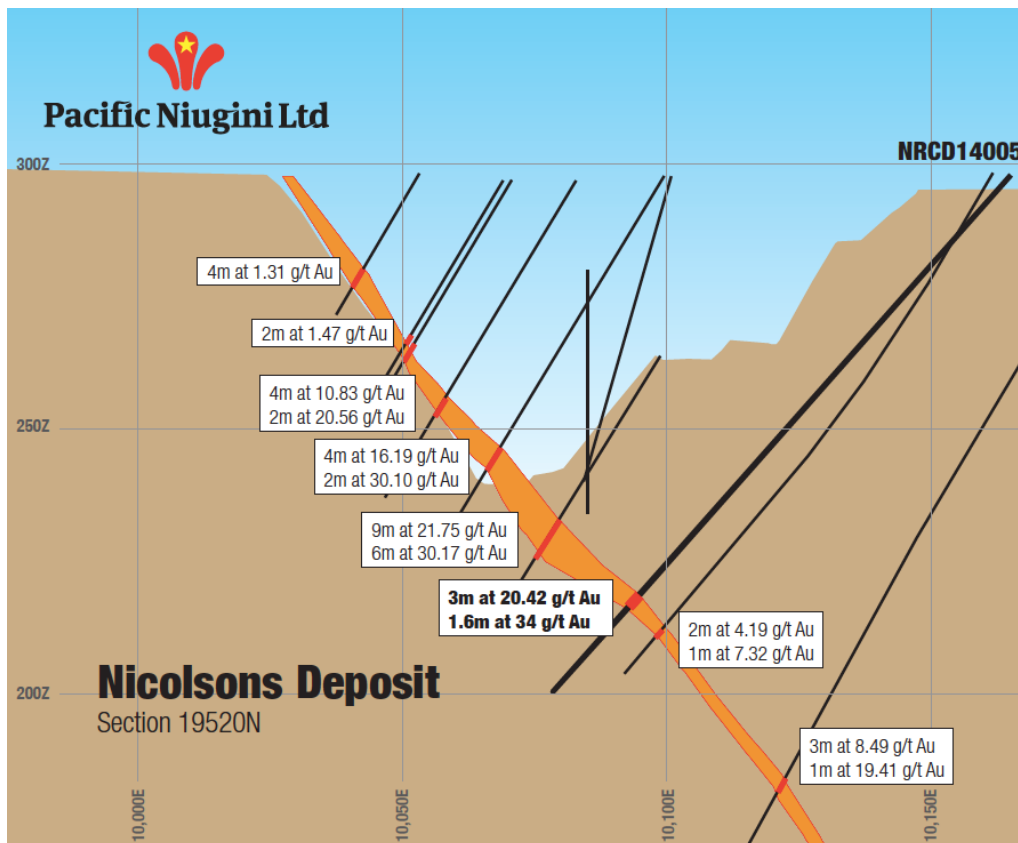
Pacific Niugini Ltd

NRCD14005

300Z

4m at 1.31 g/t Au

2m at 1.47 g/t Au

4m at 10.83 g/t Au
2m at 20.56 g/t Au

250Z

4m at 16.19 g/t Au
2m at 30.10 g/t Au

9m at 21.75 g/t Au
6m at 30.17 g/t Au

3m at 20.42 g/t Au
1.6m at 34 g/t Au

2m at 4.19 g/t Au
1m at 7.32 g/t Au

Nicolsons Deposit
Section 19520N

200Z

3m at 8.49 g/t Au
1m at 19.41 g/t Au

10,000E

10,050E

10,100E

10,150E